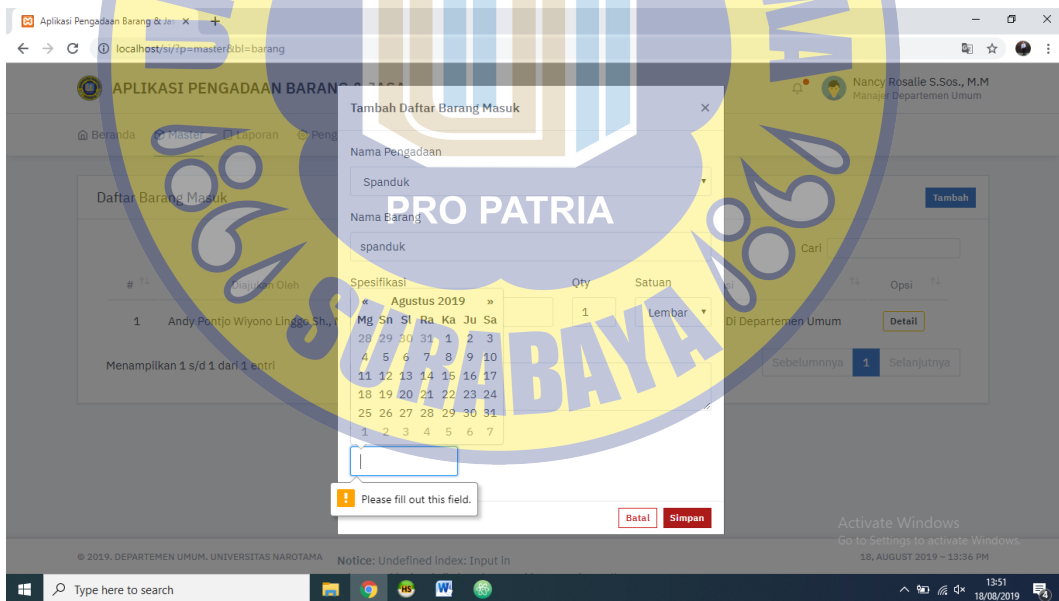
Aplikasi Pengadaan Barang & Ja ×

localhost/si/?p=master&bl=barang

APLIKASI PENGADAAN BARANG & JASA

Nancy Rosalie S.Sos., M.M
Manajer Departemen Umum

Beranda Master Laporan Peng

Daftar Barang Masuk

Tambah

Cari

| # | Diajukan Oleh | | Opsi |
|---|---|---|---|
| 1 | Andy Pontjo Wiyono Linggo Sh., | Di Departemen Umum | Detail |

Menampilkan 1 s/d 1 dari 1 entri

Sebelumnya 1 Selanjutnya

Tambah Daftar Barang Masuk ×

Nama Pengadaan

Spanduk

Nama Barang

spanduk

Spesifikasi Qty Satuan

1 Lembar

« Agustus 2019 »

| Mg | Sn | Sl | Ra | Ka | Ju | Sa |
|---|---|---|---|---|---|---|
| 28 | 29 | 30 | 31 | 1 | 2 | 3 |
| 4 | 5 | 6 | 7 | 8 | 9 | 10 |
| 11 | 12 | 13 | 14 | 15 | 16 | 17 |
| 18 | 19 | 20 | 21 | 22 | 23 | 24 |
| 25 | 26 | 27 | 28 | 29 | 30 | 31 |
| 1 | 2 | 3 | 4 | 5 | 6 | 7 |

Please fill out this field.

Batal Simpan

PRO PATRIA

SURABAYA

Activate Windows
Go to Settings to activate Windows.

© 2019. DEPARTEMEN UMUM. UNIVERSITAS NAROTAMA

Notice: Undefined index: Input in

18, AUGUST 2019 – 13:36 PM

Type here to search

13:51
18/08/2019